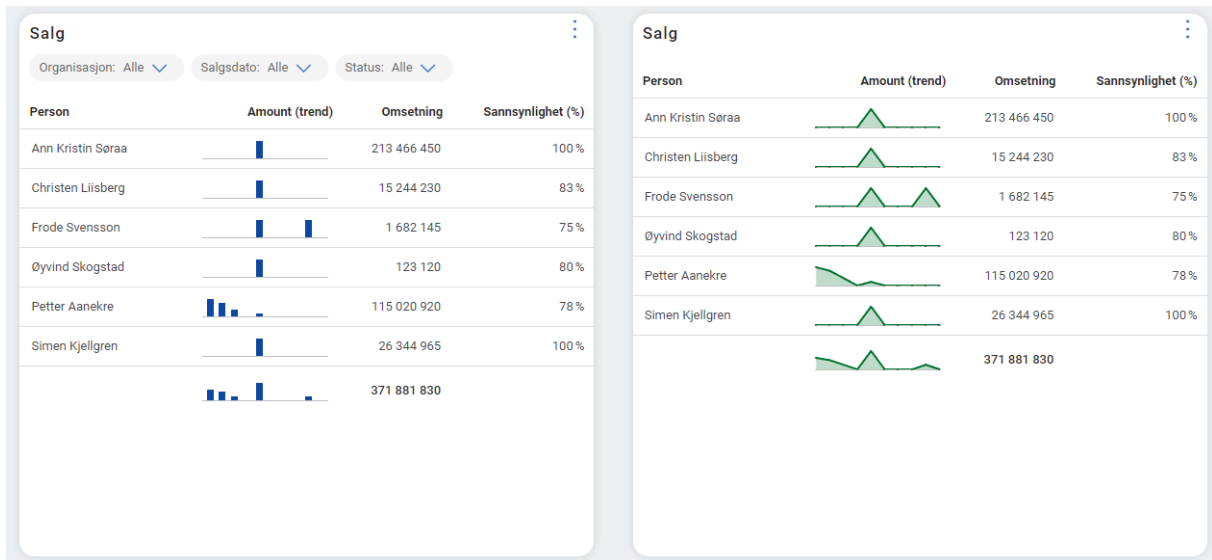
Salg

Organisasjon: Alle    Salgsdato: Alle    Status: Alle

| Person | Amount (trend) | Omsetning | Sannsynlighet (%) |
|---|---|---|---|
| Ann Kristin Søraa | | 213 466 450 | 100 % |
| Christen Liisberg | | 15 244 230 | 83 % |
| Frode Svensson | | 1 682 145 | 75 % |
| Øyvind Skogstad | | 123 120 | 80 % |
| Petter Aanekre | | 115 020 920 | 78 % |
| Simen Kjellgren | | 26 344 965 | 100 % |
| | | 371 881 830 | |

Salg

| Person | Amount (trend) | Omsetning | Sannsynlighet (%) |
|---|---|---|---|
| Ann Kristin Søraa | | 213 466 450 | 100 % |
| Christen Liisberg | | 15 244 230 | 83 % |
| Frode Svensson | | 1 682 145 | 75 % |
| Øyvind Skogstad | | 123 120 | 80 % |
| Petter Aanekre | | 115 020 920 | 78 % |
| Simen Kjellgren | | 26 344 965 | 100 % |
| | | 371 881 830 | |